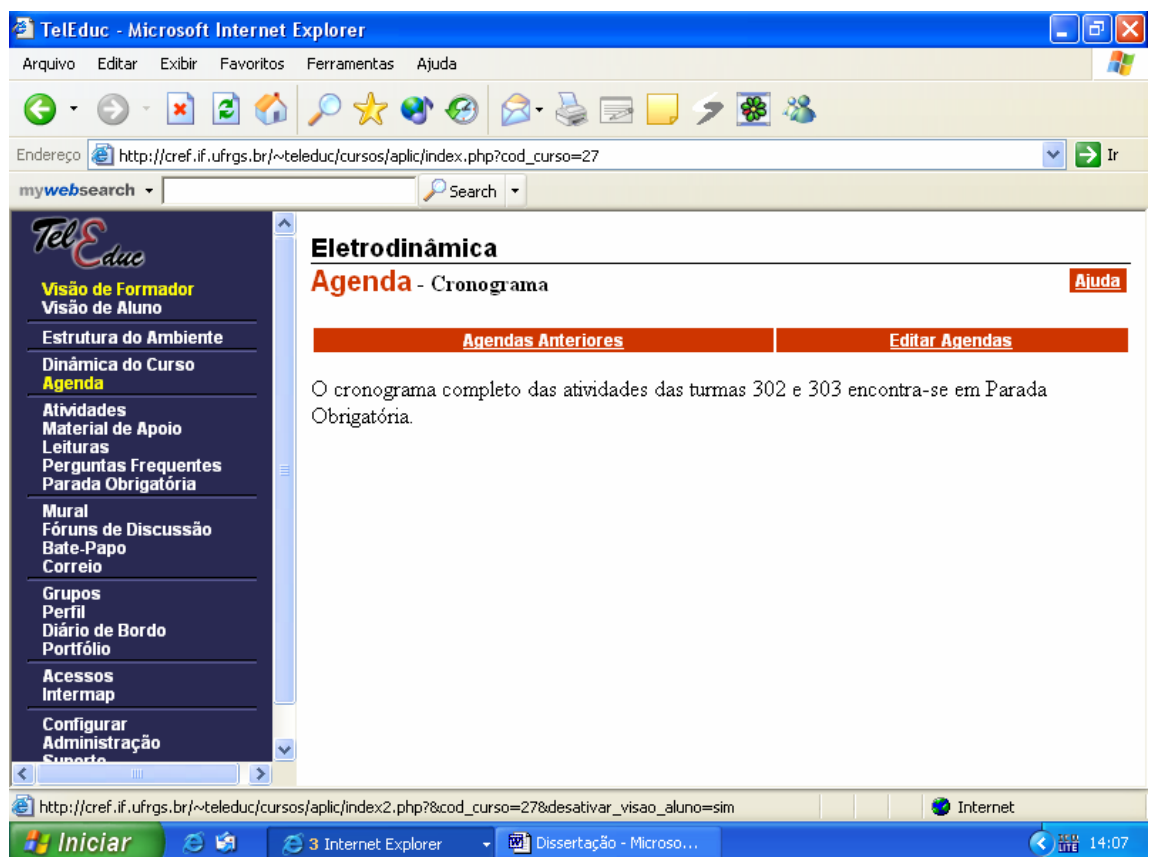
TelEduc - Microsoft Internet Explorer

Arquivo Editar Exibir Favoritos Ferramentas Ajuda

Endereço http://cref.if.ufrgs.br/~teleduc/cursos/aplic/index.php?cod_curso=27 Ir

mywebsearch Search

TelEduc

Visão de Formador
Visão de Aluno

Estrutura do Ambiente

Dinâmica do Curso
Agenda

Atividades
Material de Apoio
Leituras
Perguntas Frequentes
Parada Obrigatória

Mural
Fóruns de Discussão
Bate-Papo
Correio

Grupos
Perfil
Diário de Bordo
Portfólio

Acessos
Intermap

Configurar
Administração
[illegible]

Eletrodinâmica

Agenda - Cronograma

Ajuda

| Agendas Anteriores | Editar Agendas |
|---|---|

O cronograma completo das atividades das turmas 302 e 303 encontra-se em Parada Obrigatória.

http://cref.if.ufrgs.br/~teleduc/cursos/aplic/index2.php?&cod_curso=27&desativar_visao_aluno=sim

Internet

Iniciar 3 Internet Explorer Dissertação - Microso... 14:07